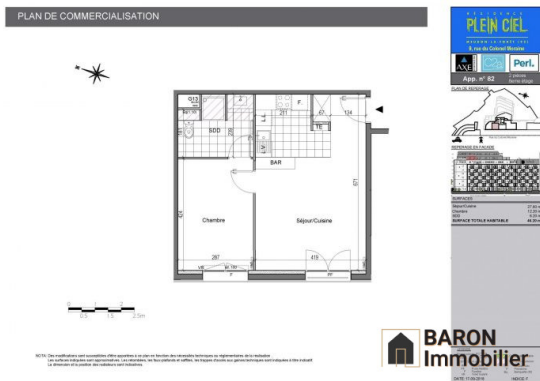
PLAN DE COMMERCIALISATION

RÉSIDENCE
PLEIN CIEL
MAURICE LA VALLÉE 1961
8, rue du Colonel Moraine

AXE

Perl.

App. n° 82

2 pièces
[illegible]

PLAN DE REPERAGE

REPERAGE EN FAÇADE

SURFACES
Séjour/Cuisine
Chambre
SDD
SURFACE TOTALE HABITABLE

SDD

BAR

Chambre

Séjour/Cuisine

TE

F

F

F

0 1 2
0.5 1.5 2.5m

NOTA: Des modifications sont susceptibles d'être apportées à ce plan en fonction des nécessités techniques ou réglementaires de la réalisation
Les surfaces indiquées sont approximatives. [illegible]
La dimension et la position des radiateurs sont indicatives.

BARON
Immobilier

DATE: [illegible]
INDICE: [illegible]